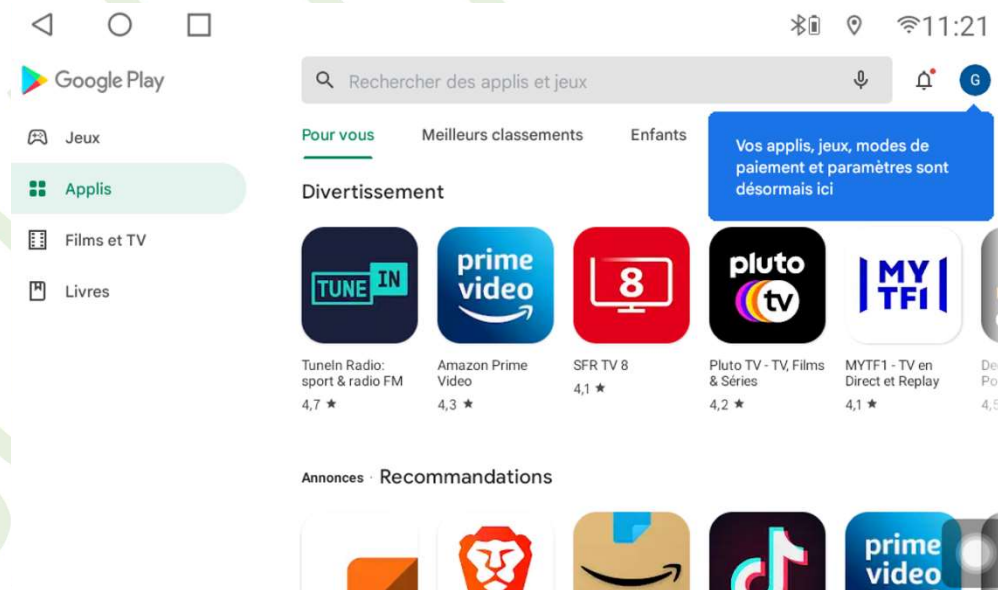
11:21

Google Play

Jeux

Applis

Films et TV

Livres

Rechercher des applis et jeux

G

Pour vous

Meilleurs classements

Enfants

Vos applis, jeux, modes de paiement et paramètres sont désormais ici

Divertissement

TUNE IN

prime video

8

pluto tv

MY TF1

TuneIn Radio: sport & radio FM
4,7 ★

Amazon Prime Video
4,3 ★

SFR TV 8
4,1 ★

Pluto TV - TV, Films & Séries
4,2 ★

MYTF1 - TV en Direct et Replay
4,1 ★

De
Po
4,5

Annonces · Recommandations

prime video